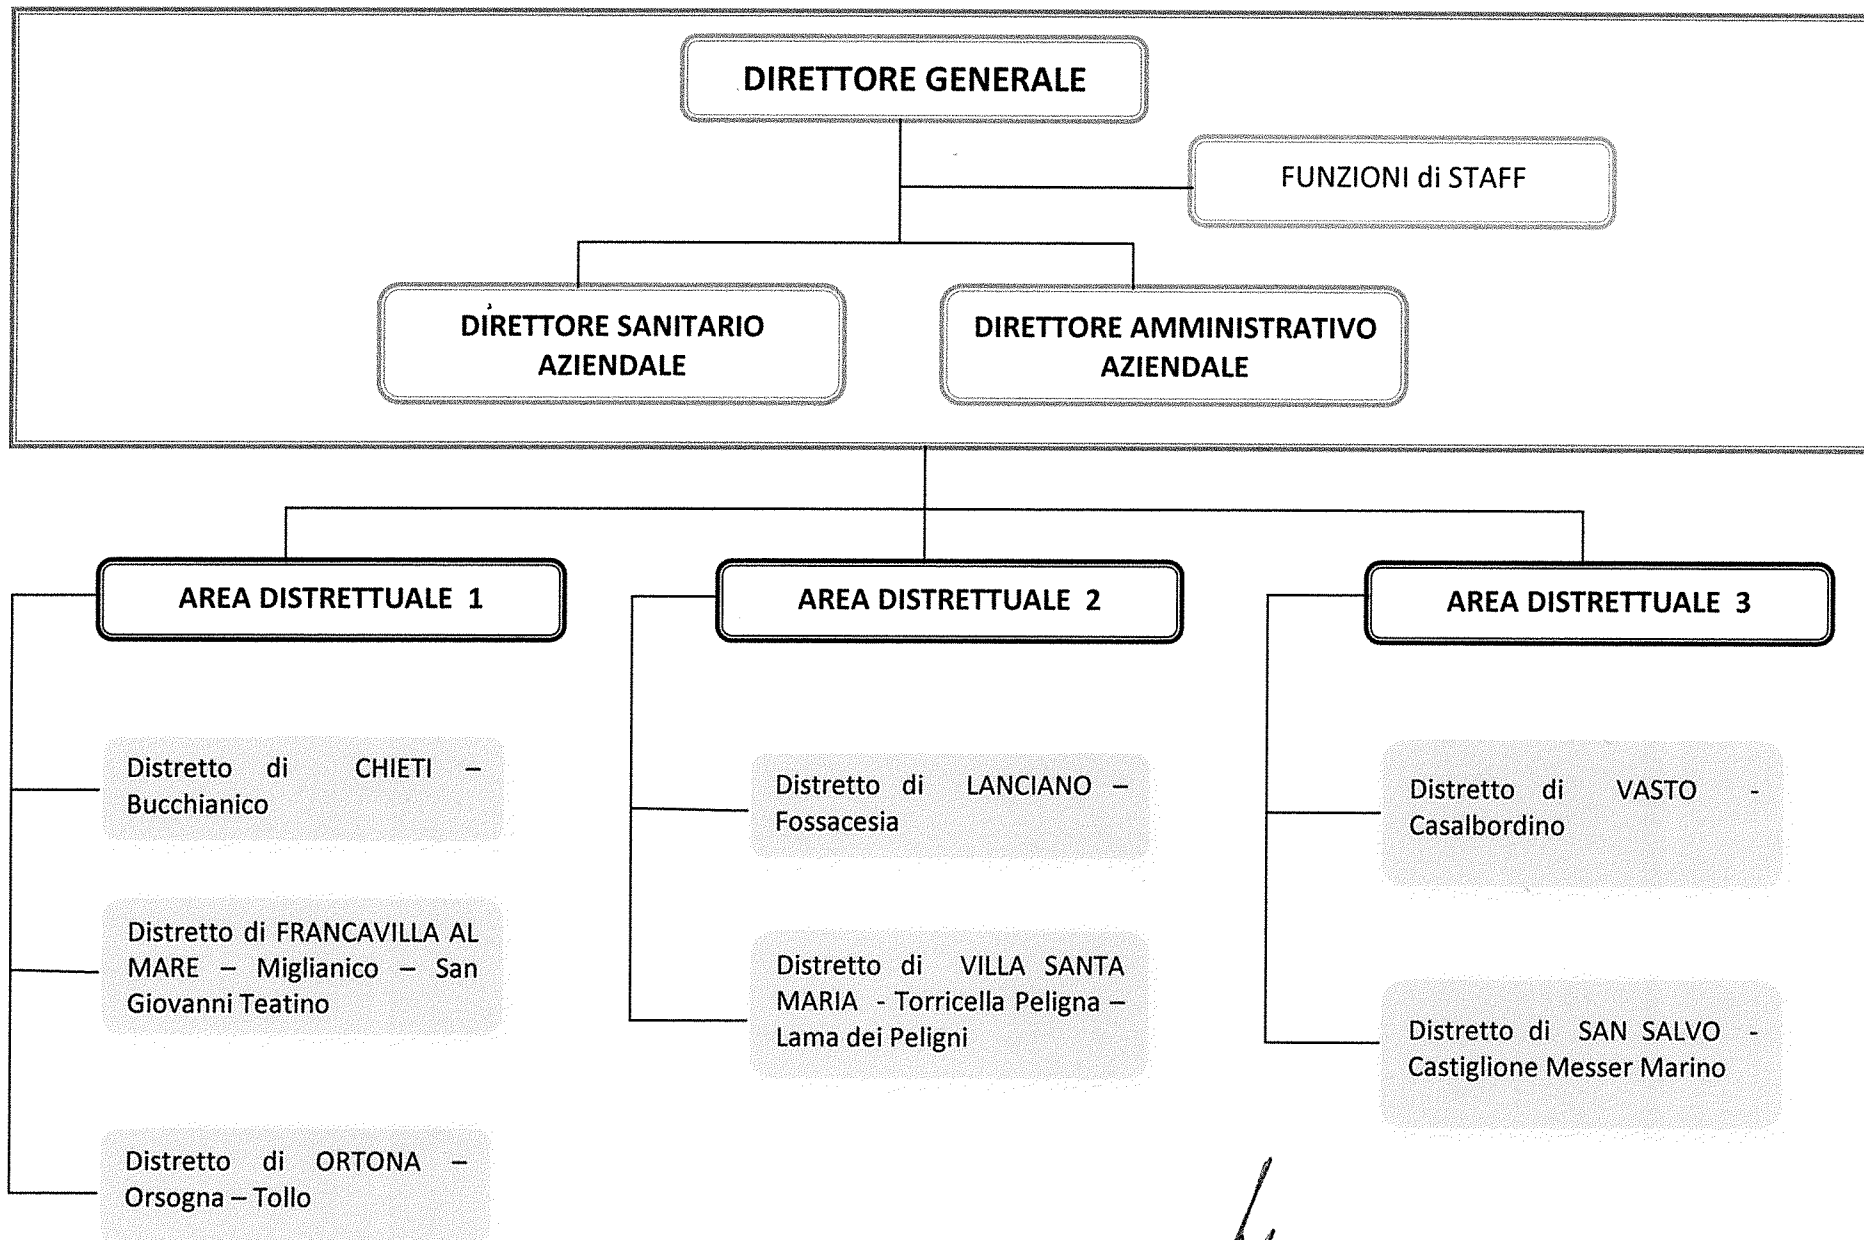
DIRETTORE GENERALE

FUNZIONI di STAFF

DIRETTORE SANITARIO AZIENDALE

DIRETTORE AMMINISTRATIVO AZIENDALE

AREA DISTRETTUALE 1

Distretto di CHIETI – Bucchianico

Distretto di FRANCAVILLA AL MARE – Miglianico – San Giovanni Teatino

Distretto di ORTONA – Orsogna – Tollo

AREA DISTRETTUALE 2

Distretto di LANCIANO – Fossacesia

Distretto di VILLA SANTA MARIA - Torricella Peligna – Lama dei Peligni

AREA DISTRETTUALE 3

Distretto di VASTO - Casalbordino

Distretto di SAN SALVO - Castiglione Messer Marino